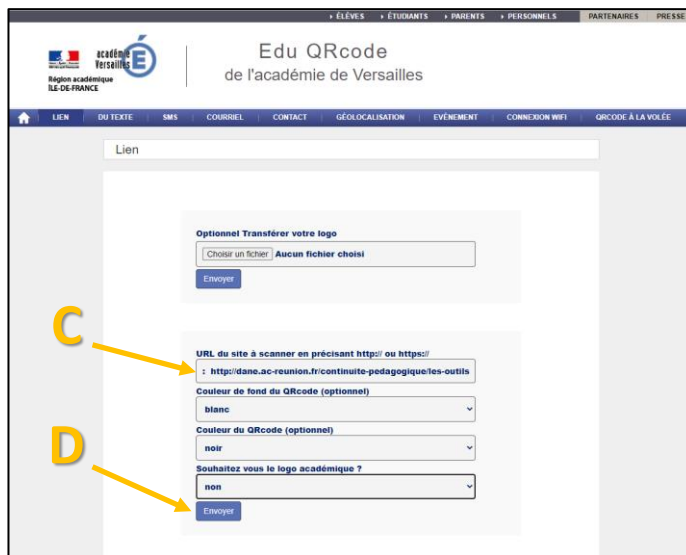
ÉLÈVES ÉTUDIANTS PARENTS PERSONNELS PARTENAIRES PRESSE

académie Versailles

Région académique ÎLE-DE-FRANCE

Edu QRcode
de l'académie de Versailles

LIEN DU TEXTE SMS COURRIEL CONTACT GÉOLOCALISATION EVÉNEMENT CONNEXION WIFI QRCODE À LA VOLÉE

Lien

Optionnel Transférer votre logo

Choisir un fichier Aucun fichier choisi

Envoyer

C

URL du site à scanner en précisant http:// ou https://

: http://dane.ac-reunion.fr/continuite-pedagogique/les-outils

Couleur de fond du QRcode (optionnel)

blanc

D

Couleur du QRcode (optionnel)

noir

Souhaitez vous le logo académique ?

non

Envoyer